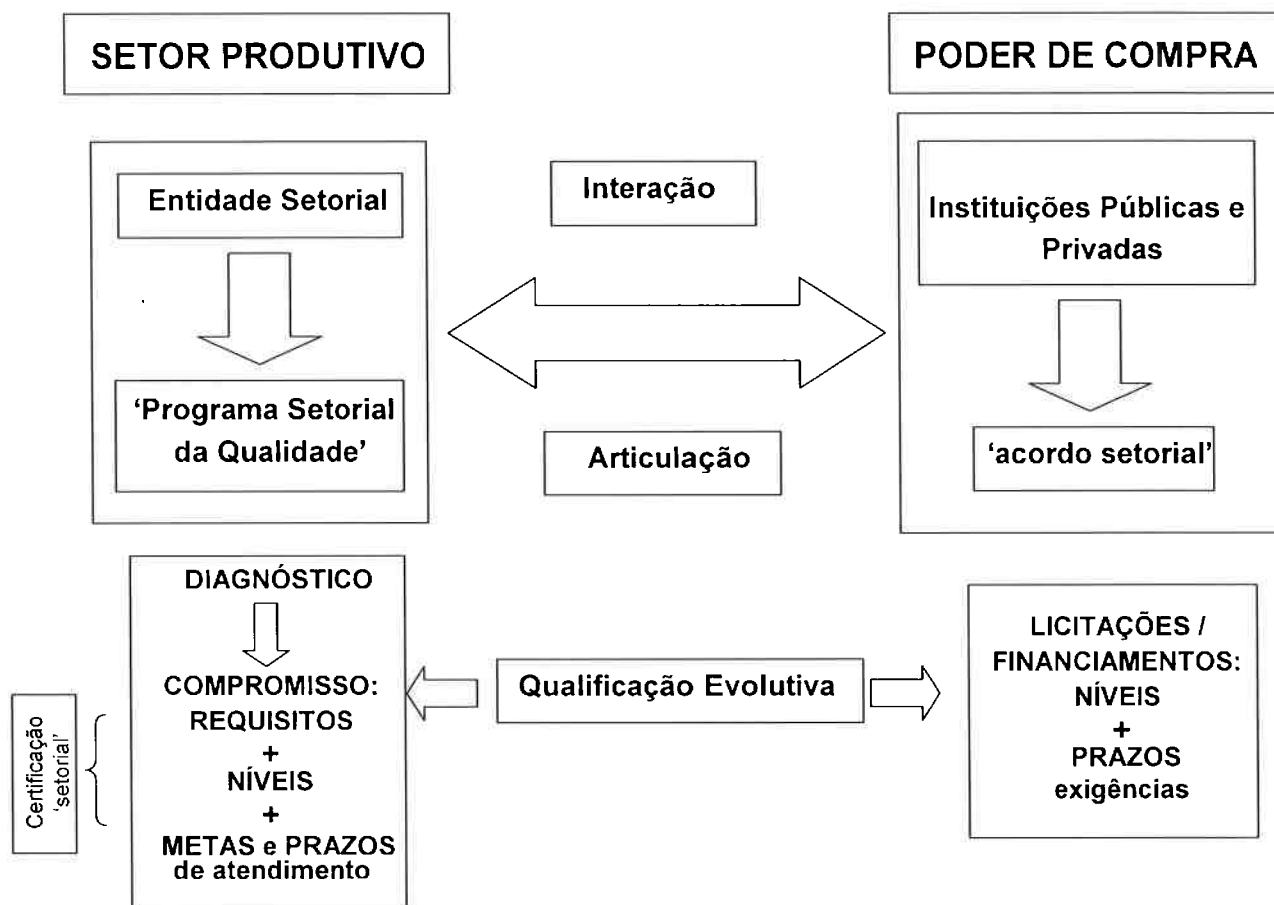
SETOR PRODUTIVO

PODER DE COMPRA

Entidade Setorial

'Programa Setorial da Qualidade'

Interação

Articulação

Instituições Públicas e Privadas

'acordo setorial'

DIAGNÓSTICO

COMPROMISSO: REQUISITOS + NÍVEIS + METAS e PRAZOS de atendimento

Certificação 'setorial'

Qualificação Evolutiva

LICITAÇÕES / FINANCIAMENTOS: NÍVEIS + PRAZOS exigências